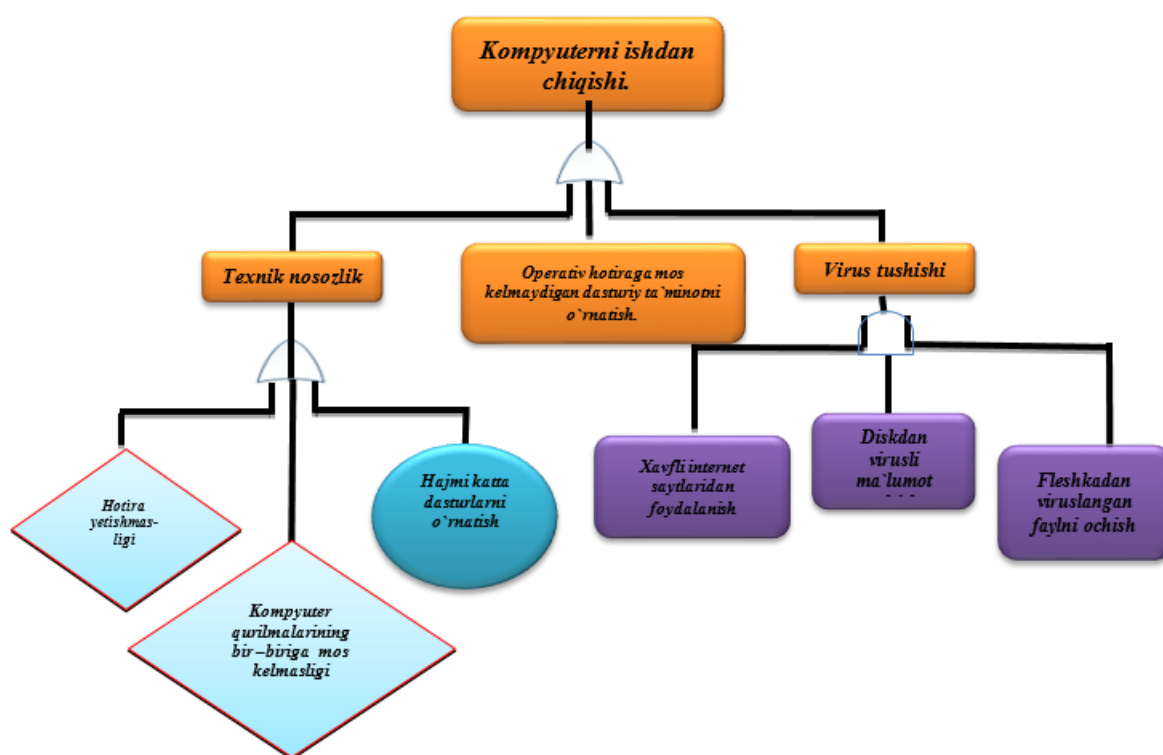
Kompyuterni ishdan chiqishi.

Texnik nosozlik

Operativ hotiraga mos kelmaydigan dasturiy ta`minotni o`rnatish.

Virus tushishi

Hotira yetishmasligi

Kompyuter qurilmalarining bir –biriga mos kelmasligi

Hajmi katta dasturlarni o`rnatish

Xavfli internet saytlaridan foydalanish

Diskdan virusli ma`lumot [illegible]

Fleshkadan viruslangan faylni ochish